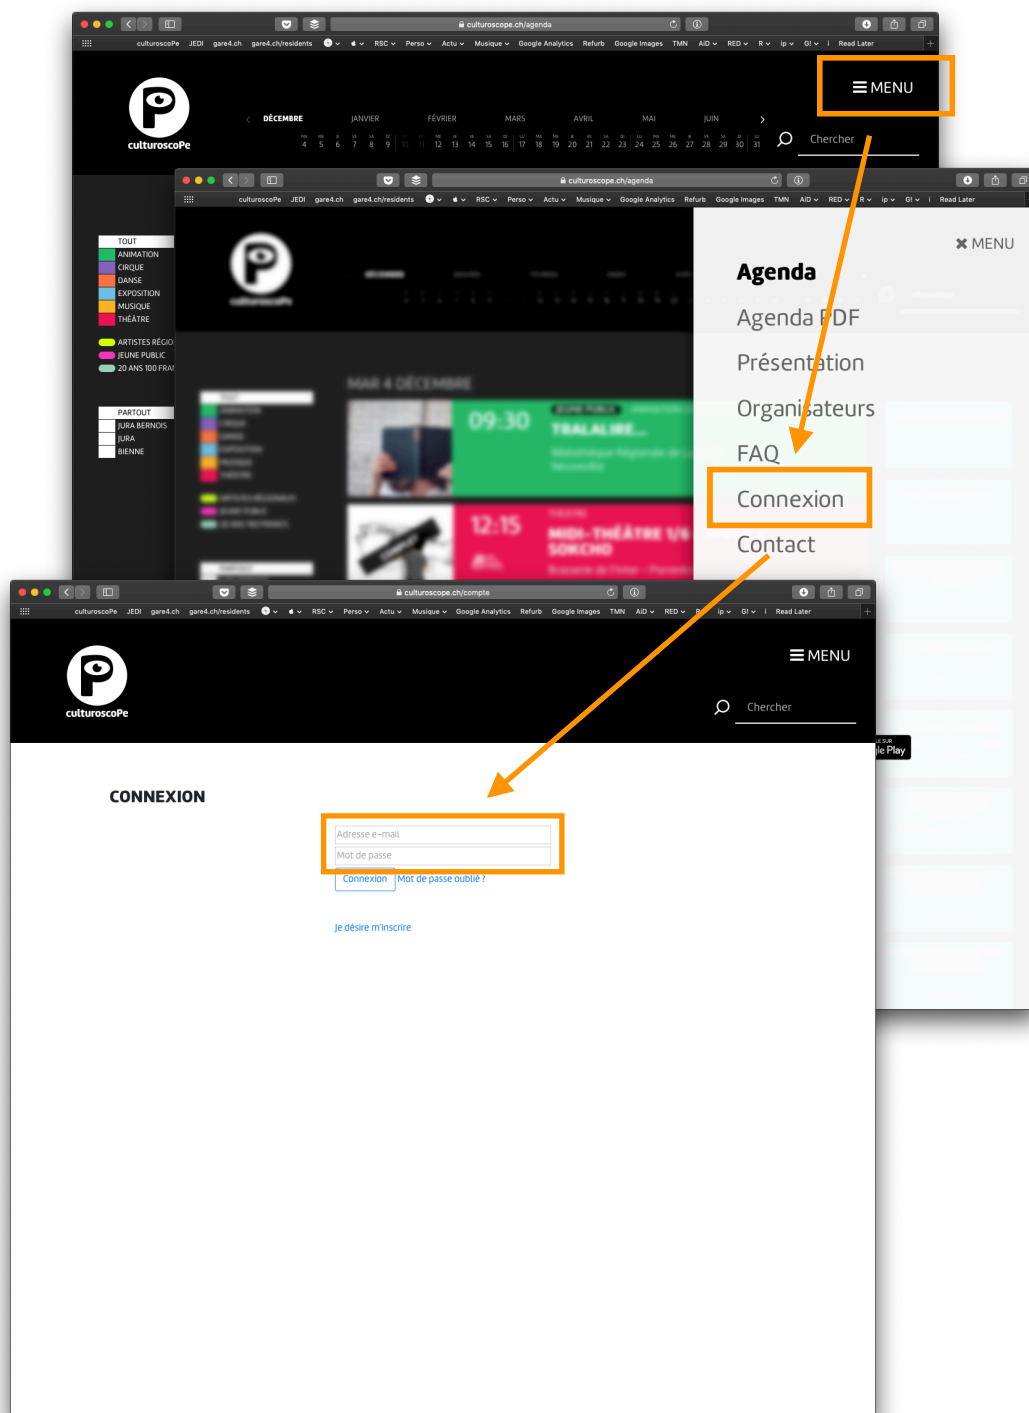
culturoscope.ch/agenda

culturoscoPe JEDI gare4.ch gare4.ch/residents RSC Perso Actu Musique Google Analytics Refurb Google Images TMN AID RED R ip G! i Read Later

culturoscoPe

DÉCEMBRE JANVIER FÉVRIER MARS AVRIL MAI JUIN

4 5 6 7 8 9 10 11 12 13 14 15 16 17 18 19 20 21 22 23 24 25 26 27 28 29 30 31

MENU

Chercher

TOUT
ANIMATION
CIRQUE
DANSE
EXPOSITION
MUSIQUE
THÉÂTRE

ARTISTES RÉGIO
JEUNE PUBLIC
20 ANS 100 FRA

PARTOUT
JURA BERNOIS
JURA
BIENNE

culturoscope.ch/agenda

culturoscoPe JEDI gare4.ch gare4.ch/residents RSC Perso Actu Musique Google Analytics Refurb Google Images TMN AID RED R ip G! i Read Later

culturoscoPe

MAR 4 DÉCEMBRE

09:30 TRALALIRE...

12:15 MIDI-THÉÂTRE 1/6 SOKCHO

✖ MENU

Agenda
Agenda PDF
Présentation
Organisateurs
FAQ
Connexion
Contact

culturoscope.ch/compte

culturoscoPe JEDI gare4.ch gare4.ch/residents RSC Perso Actu Musique Google Analytics Refurb Google Images TMN AID RED R ip G! i Read Later

culturoscoPe

MENU

Chercher

CONNEXION

Adresse e-mail
Mot de passe
Connexion Mot de passe oublié ?

Je désire m'inscrire

le Play